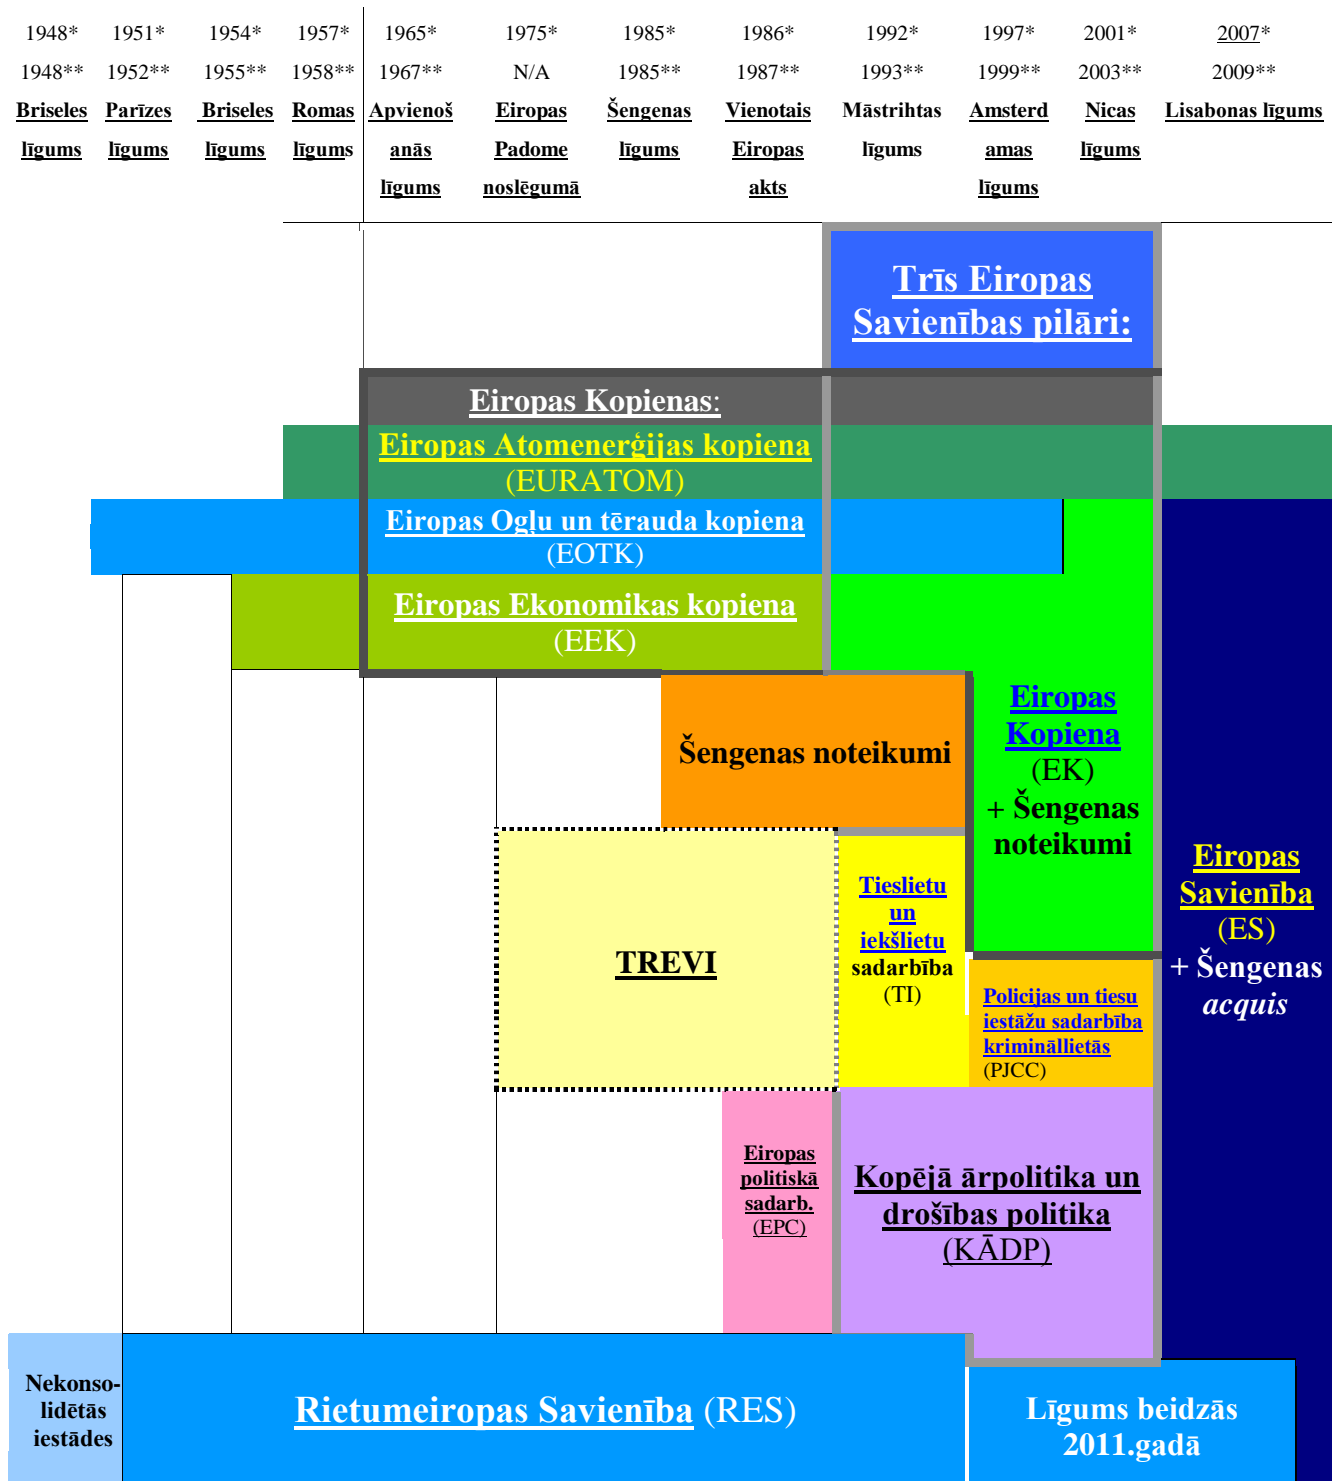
| 1948* | 1951* | 1954* | 1957* | 1965* | 1975* | 1985* | 1986* | 1992* | 1997* | 2001* | 2007* |
|---|---|---|---|---|---|---|---|---|---|---|---|
| 1948** | 1952** | 1955** | 1958** | 1967** | N/A | 1985** | 1987** | 1993** | 1999** | 2003** | 2009** |
| Briseles līgums | Parīzes līgums | Briseles līgums | Romas līgums | Apvienošanās līgums | Eiropas Padome noslēgumā | Šengenas līgums | Vienotais Eiropas akts | Māstrihtas līgums | Amsterdamas līgums | Nicas līgums | Lisabonas līgums |

Trīs Eiropas Savienības pilāri:

Eiropas Kopienas:

Eiropas Atomenerģijas kopiena (EURATOM)

Eiropas Oglu un tērauda kopiena (EOTK)

Eiropas Ekonomikas kopiena (EEK)

Šengenas noteikumi

Eiropas Kopiena (EK) + Šengenas noteikumi

TREVI

Tieslietu un iekšlietu sadarbība (TI)

Policijas un tiesu iestāžu sadarbība krimināllietās (PJCC)

Eiropas Savienība (ES) + Šengenas acquis

Eiropas politiskā sadarb. (EPC)

Kopējā ārpolitika un drošības politika (KĀDP)

Nekonsolidētās iestādes

Rietumeiropas Savienība (RES)

Līgums beidzās 2011.gadā